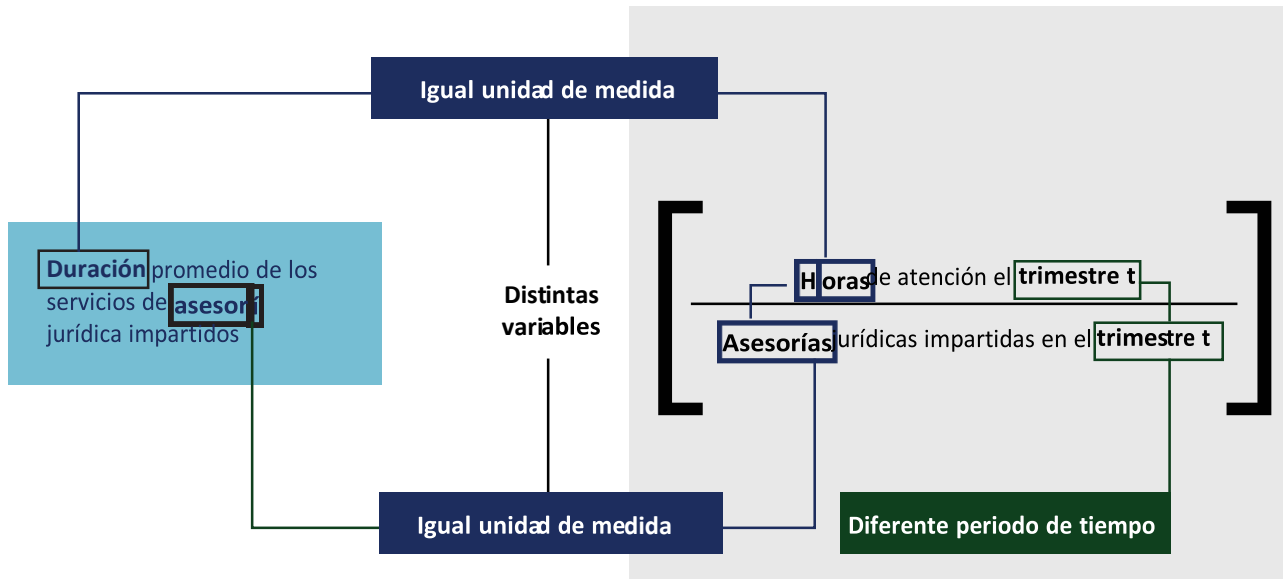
Igual unidad de medida

Duración promedio de los servicios de asesorí jurídica impartidos

Distintas variables

Horas de atención el trimestre t

Asesorías jurídicas impartidas en el trimestre t

Igual unidad de medida

Diferente periodo de tiempo